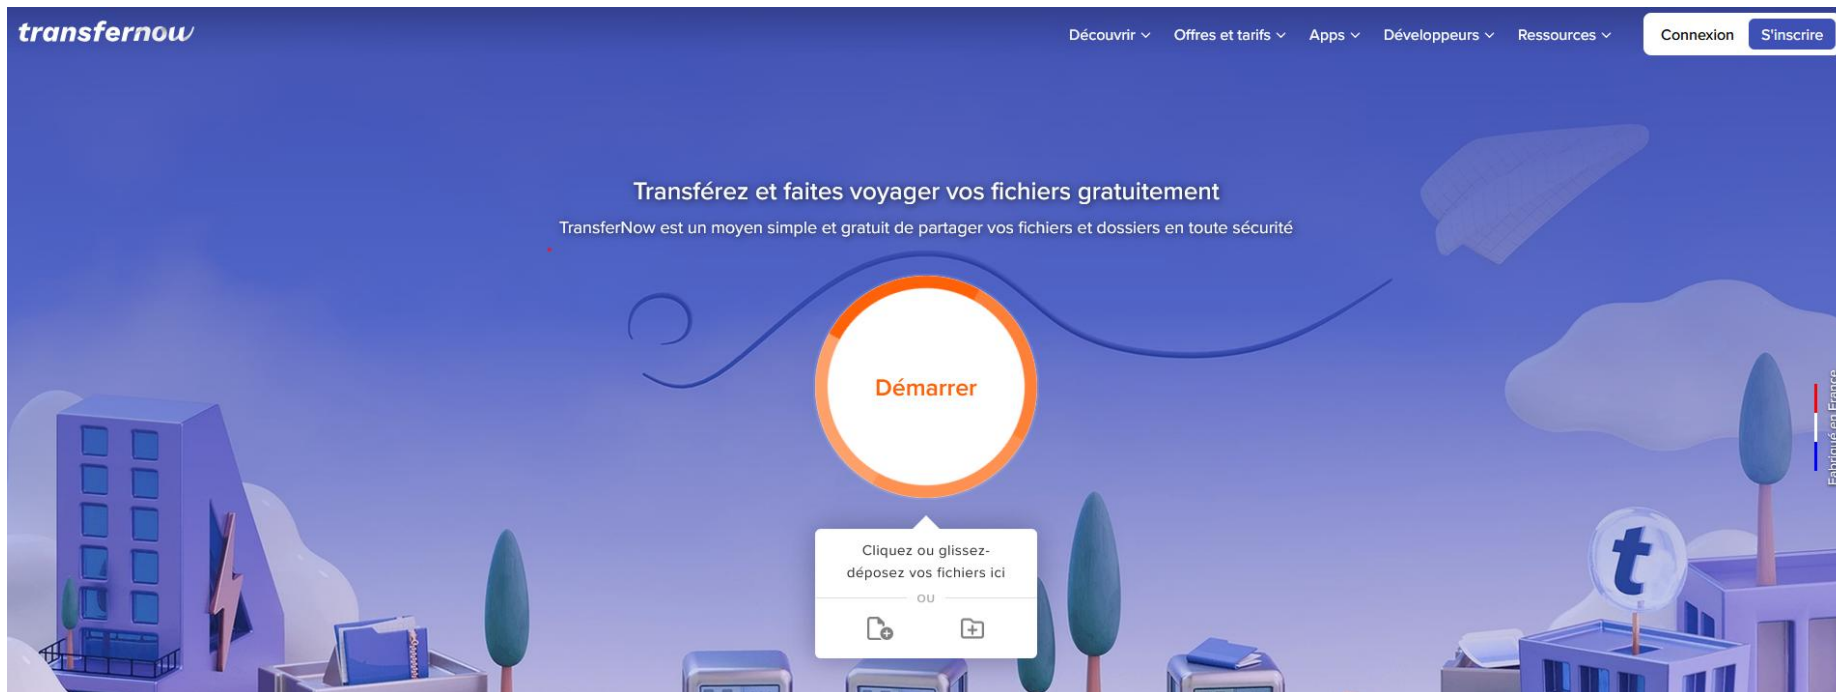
transfernow

Découvrir Offres et tarifs Apps Développeurs Ressources Connexion S'inscrire

Transférez et faites voyager vos fichiers gratuitement

TransferNow est un moyen simple et gratuit de partager vos fichiers et dossiers en toute sécurité

Démarrer

Cliquez ou glissez-déposez vos fichiers ici

ou

Fabriqué en France

t